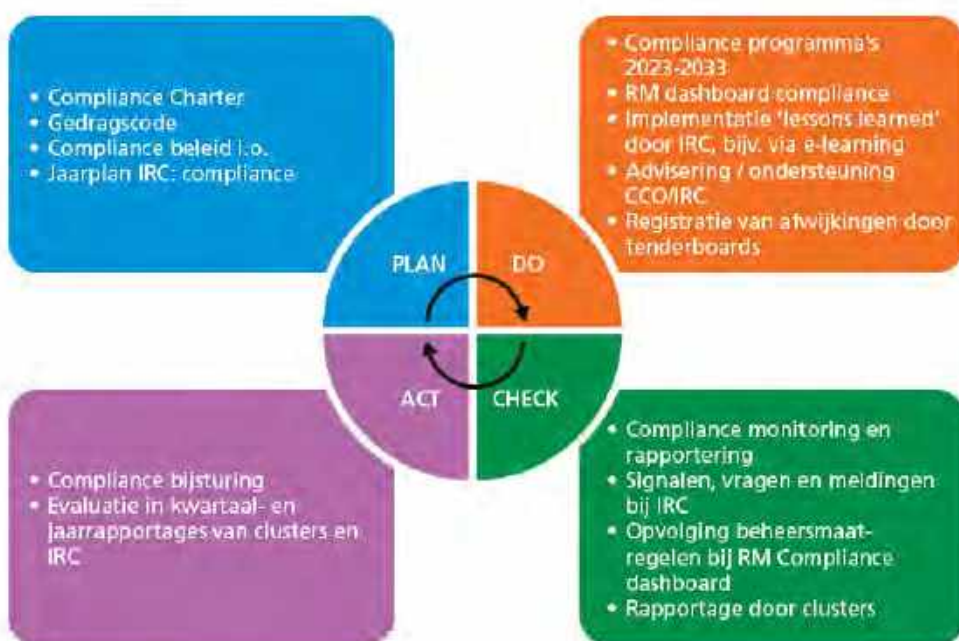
• Compliance Charter
• Gedragscode
• Compliance beleid i.o.
• Jaarplan IRC: compliance

• Compliance programma's 2023-2033
• RM dashboard compliance
• Implementatie 'lessons learned' door IRC, bijv. via e-learning
• Advisering / ondersteuning CCO/IRC
• Registratie van afwijkingen door tenderboards

PLAN

DO

ACT

CHECK

• Compliance bijsturing
• Evaluatie in kwartaal- en jaarrapportages van clusters en IRC

• Compliance monitoring en rapportering
• Signalen, vragen en meldingen bij IRC
• Opvolging beheersmaatregelen bij RM Compliance dashboard
• Rapportage door clusters